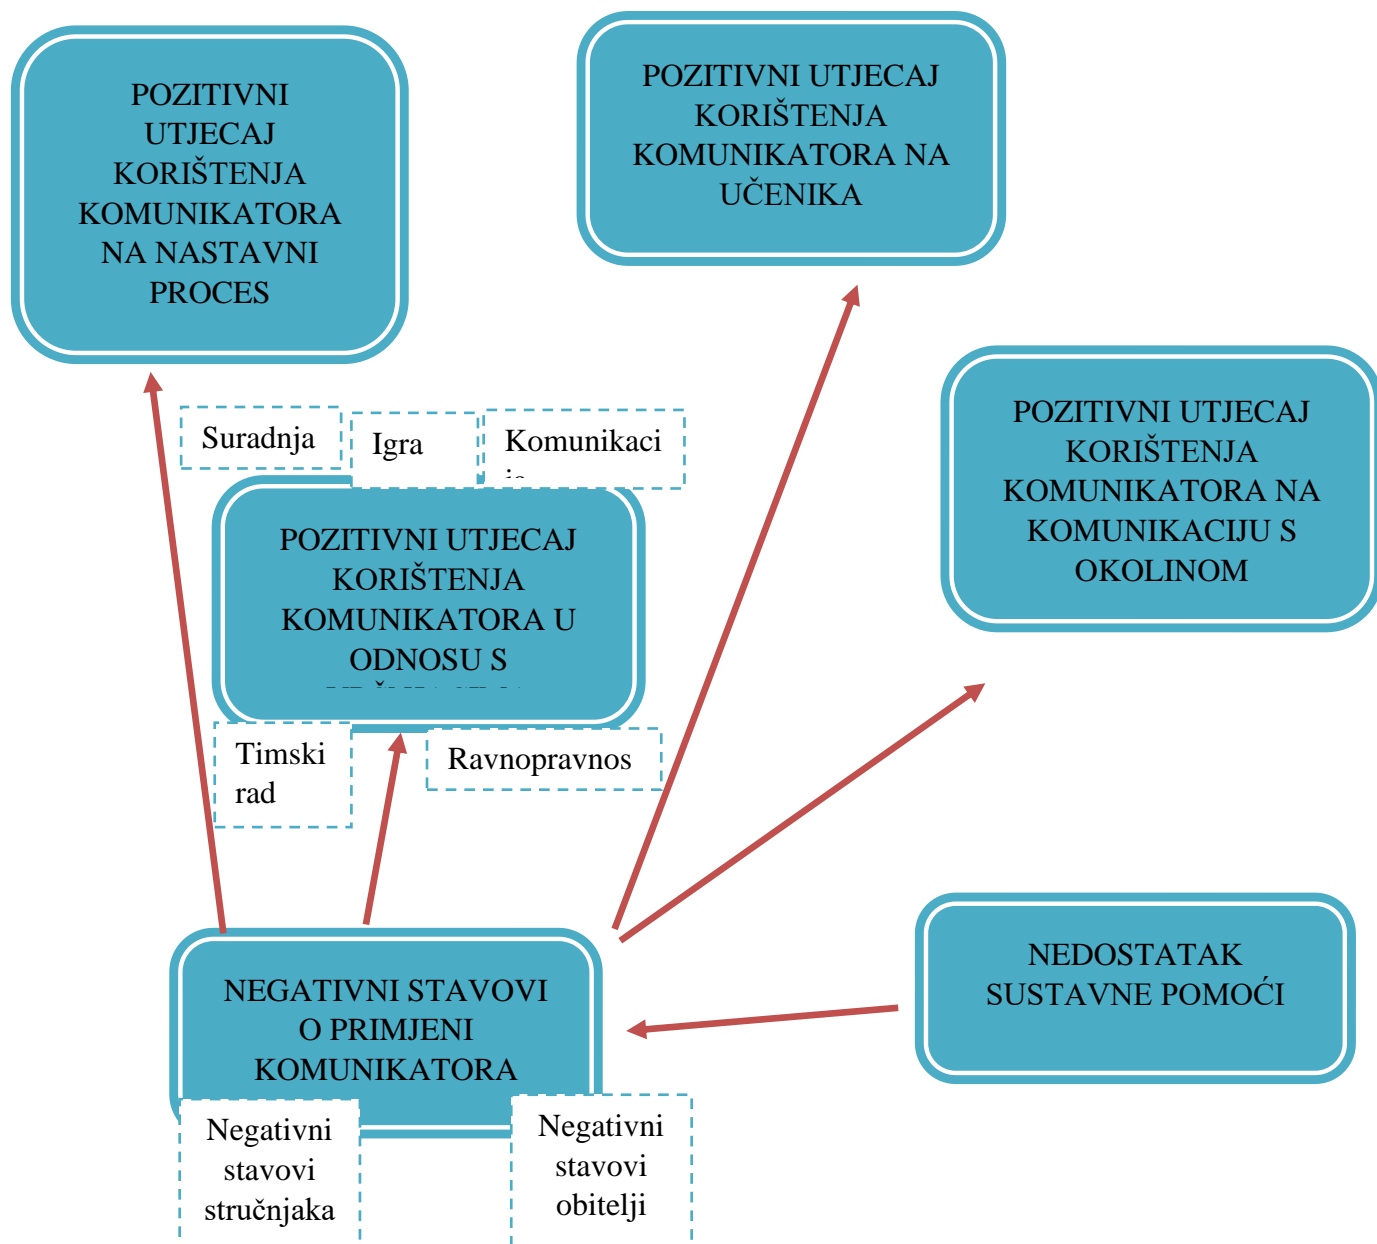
POZITIVNI UTJECAJ KORIŠTENJA KOMUNIKATORA NA NASTAVNI PROCES

POZITIVNI UTJECAJ KORIŠTENJA KOMUNIKATORA NA UČENIKA

POZITIVNI UTJECAJ KORIŠTENJA KOMUNIKATORA NA KOMUNIKACIJU S OKOLINOM

Suradnja

Igra

Komunikaci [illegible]

POZITIVNI UTJECAJ KORIŠTENJA KOMUNIKATORA U ODNOSU S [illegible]

Timski rad

Ravnopravnos

NEGATIVNI STAVOVI O PRIMJENI KOMUNIKATORA

NEDOSTATAK SUSTAVNE POMOĆI

Negativni stavovi stručnjaka

Negativni stavovi obitelji